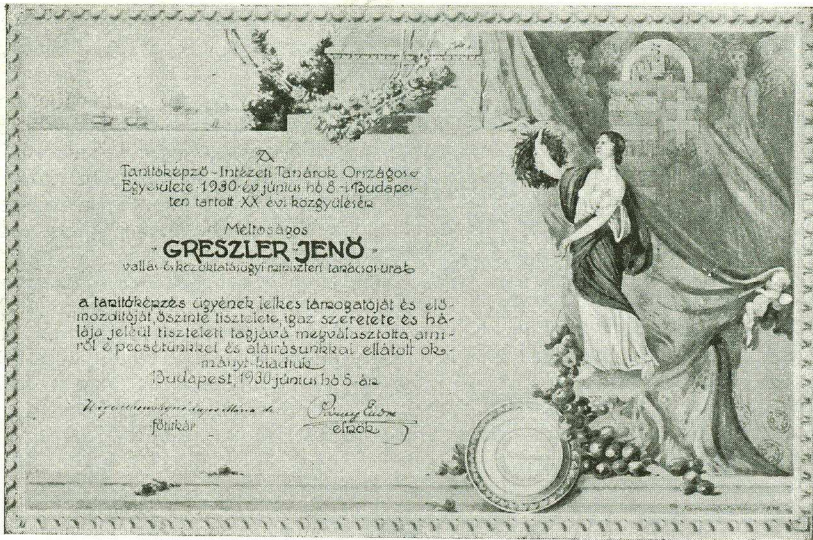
A
Tanítóképző-Intézeti Tanárok Országos Egyesülete 1930. év június hó 8.-án Budapesten tartott XX. évi közgyűlésén

Méltóságos
GRESZLER JENŐ
vallás- és közoktatásügyi miniszteri tanácsos urat

a tanítóképzés ügyének lelkes támogatóját és előmozdítóját őszinte tisztelete, igaz szeretete és hálája jeléül tiszteleti tagjává megválasztotta, amiről e pecsétünkkel és aláírásunkkal ellátott okmányt kiadtuk.
Budapest, 1930. június hó 8.-án.

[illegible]
főtitkár

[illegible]
elnök